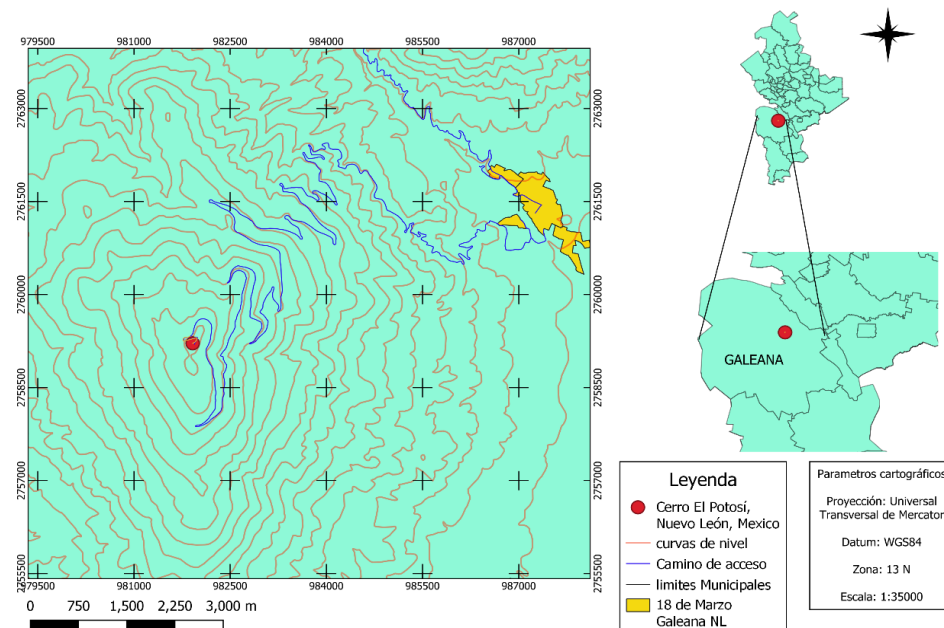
979500 981000 982500 984000 985500 987000

2763000 2761500 2760000 2758500 2757000 2755500

2763000 2761500 2760000 2758500 2757000 2755500

979500 981000 982500 984000 985500 987000

0 750 1,500 2,250 3,000 m

GALEANA

Leyenda

Cerro El Potosí, Nuevo León, Mexico

curvas de nivel

Camino de acceso

limites Municipales

18 de Marzo Galeana NL

Parametros cartográficos

Proyección: Universal Transversal de Mercator

Datum: WGS84

Zona: 13 N

Escala: 1:35000